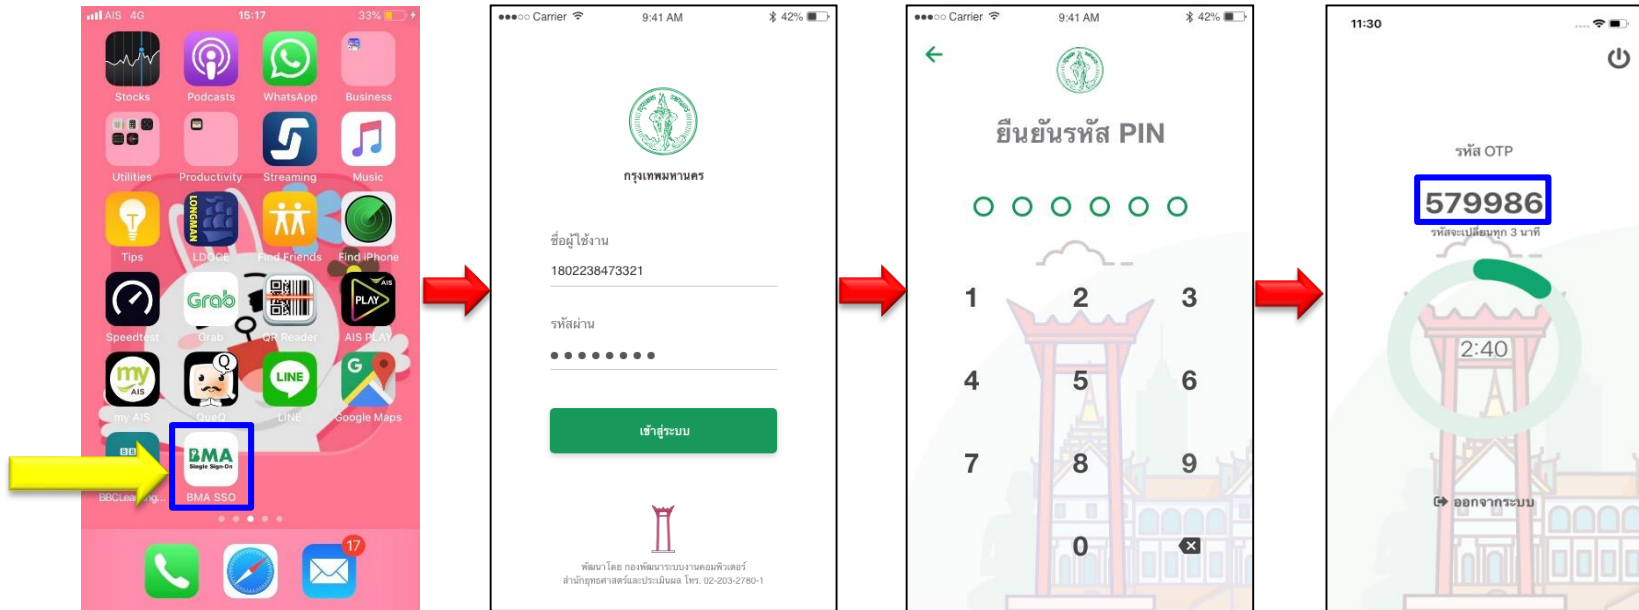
AIS 4G 15:17 33%

Stocks
Podcasts
WhatsApp
Business
Utilities
Productivity
Streaming
Music
Tips
LDOCE
Find Friends
Find iPhone
Speedtest
Grab
QR Reader
AIS PLAY
my AIS
QueQ
LINE
Google Maps
BBCLea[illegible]ng...
BMA Single Sign-On
BMA SSO
17

Carrier 9:41 AM 42%

กรุงเทพมหานคร

ชื่อผู้ใช้งาน
1802238473321
รหัสผ่าน
••••••••
เข้าสู่ระบบ

พัฒนาโดย กองพัฒนาระบบงานคอมพิวเตอร์ สำนักยุทธศาสตร์และประเมินผล โทร. 02-203-2780-1

Carrier 9:41 AM 42%

ยืนยันรหัส PIN

1 2 3
4 5 6
7 8 9
0

11:30

รหัส OTP
579986
รหัสจะเปลี่ยนทุก 3 นาที
2:40
ออกจากระบบ